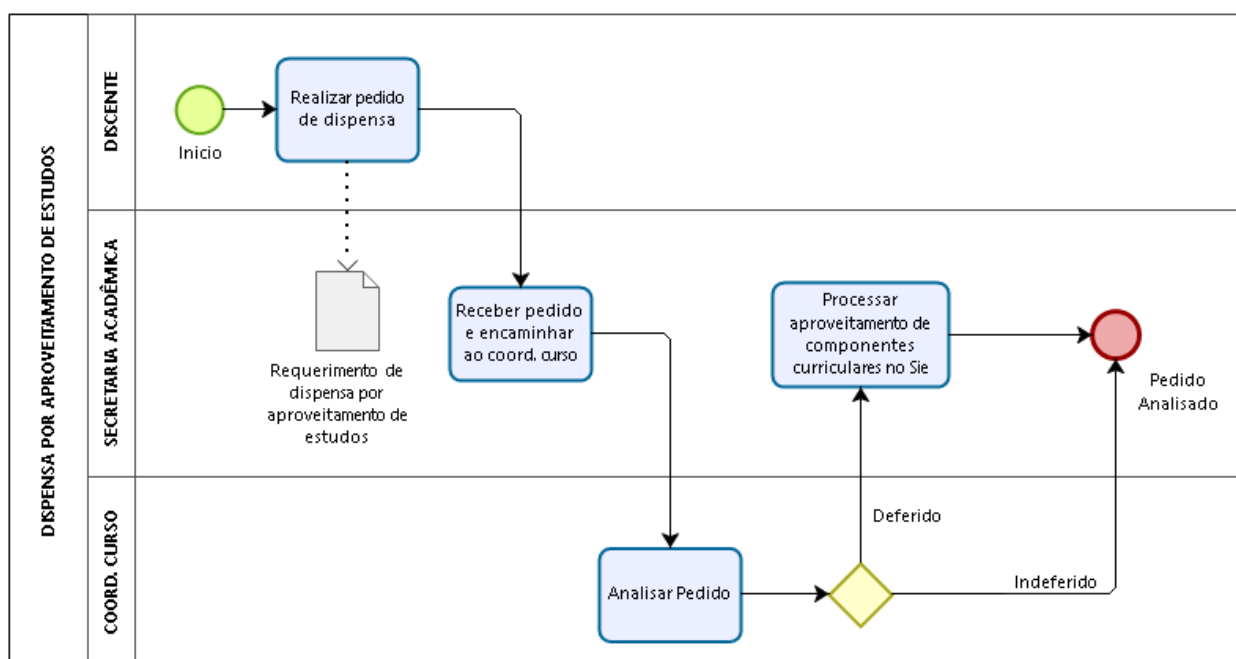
DISPENSA POR APROVEITAMENTO DE ESTUDOS

DISCENTE

Inicio

Realizar pedido de dispensa

SECRETARIA ACADÊMICA

Requerimento de dispensa por aproveitamento de estudos

Receber pedido e encaminhar ao coord. curso

Processar aproveitamento de componentes curriculares no Sie

Pedido Analisado

COORD. CURSO

Analisar Pedido

Deferido

Indeferido